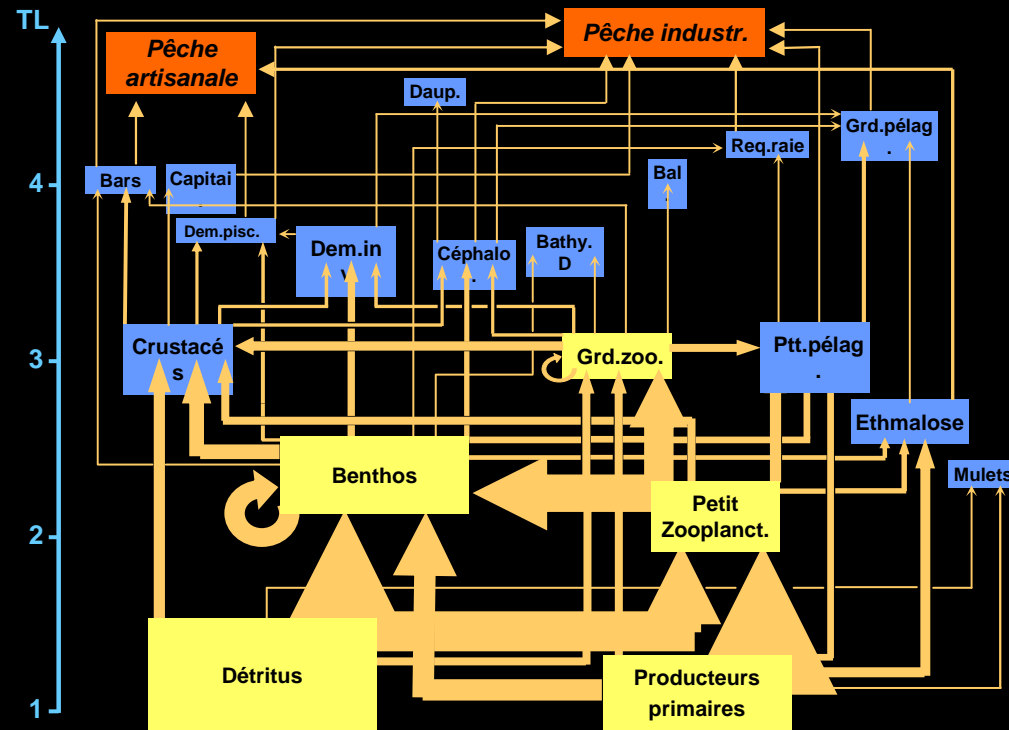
TL

4

3

2

1

Pêche artisanale

Pêche industr.

Daup.

Grd.pélag.

Req.raie

Bars

Capitai

Bal

Dem.pisc.

Dem.inv.

Céphalo.

Bathy. D

Crustacés

Grd.zoo.

Ptt.pélag.

Ethmalose

Benthos

Mulets

Petit Zooplanct.

Détritus

Producteurs primaires